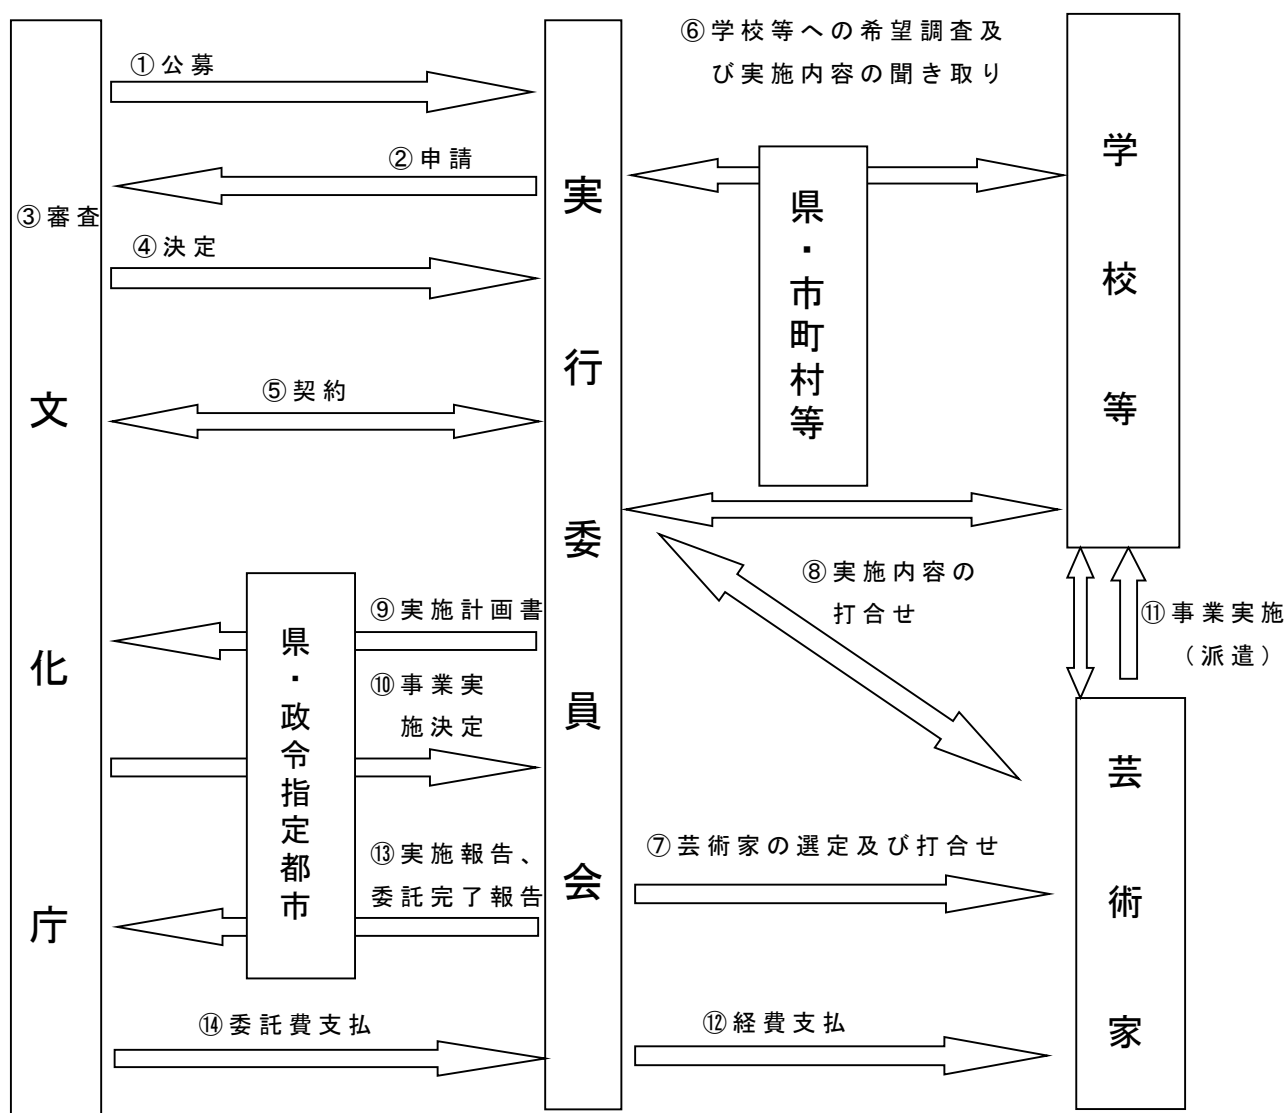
文化庁

①公募

②申請

③審査

④決定

⑤契約

実行委員会

⑥学校等への希望調査及び実施内容の聞き取り

県・市町村等

学校等

⑧実施内容の打合せ

⑨実施計画書

県・政令指定都市

⑩事業実施決定

⑪事業実施（派遣）

芸術家

⑬実施報告、委託完了報告

⑦芸術家の選定及び打合せ

⑭委託費支払

⑫経費支払